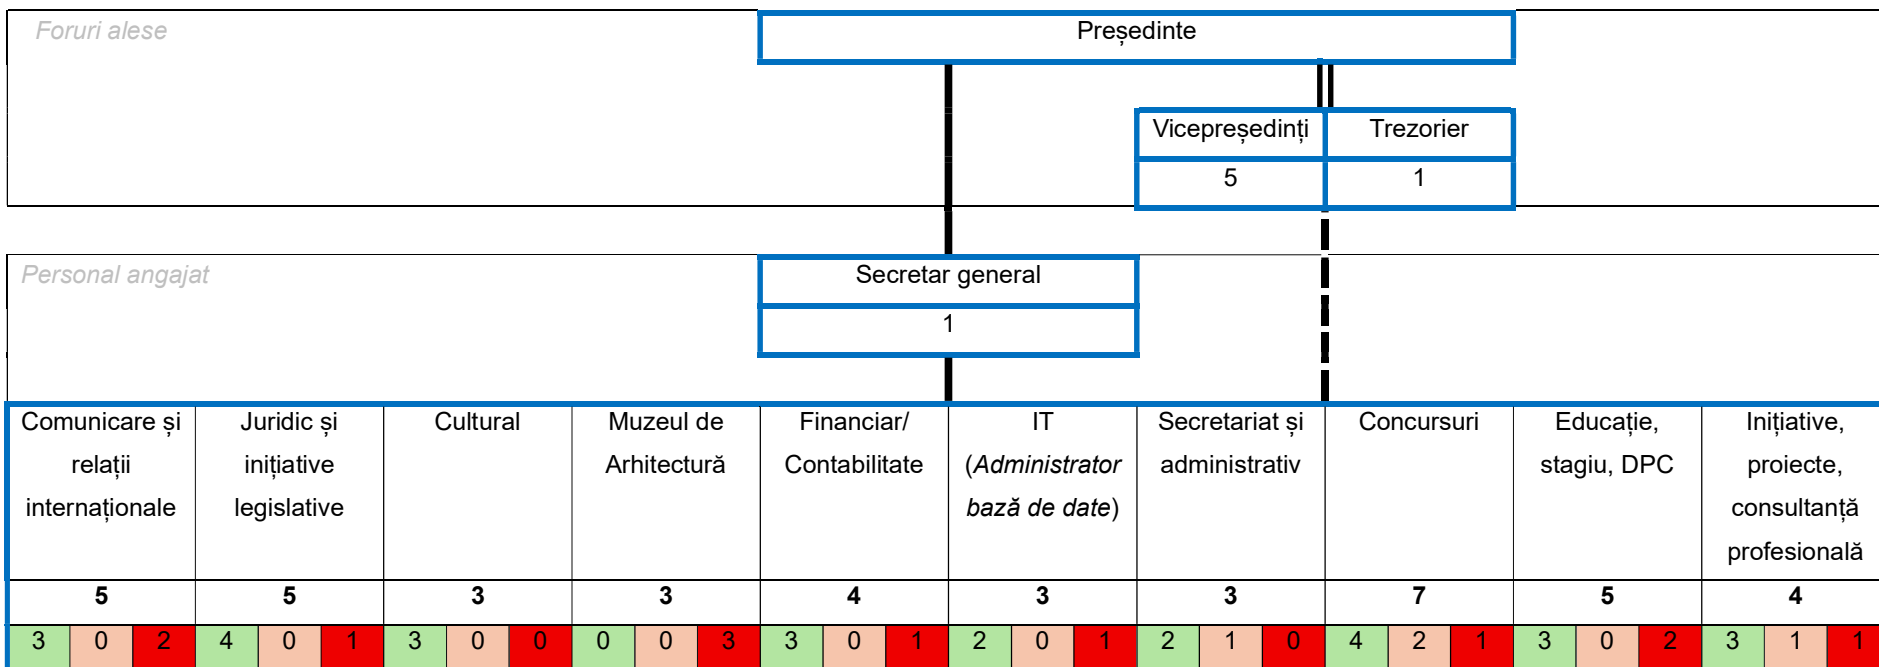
Foruri alese

Președinte

| Vicepreședinți | Trezorier |
|---|---|
| 5 | 1 |

Personal angajat

| Secretar general |
|---|
| 1 |

| Comunicare și relații internaționale | | | Juridic și inițiative legislative | | | Cultural | | | Muzeul de Arhitectură | | | Financiar/ Contabilitate | | | IT (*Administrator bază de date*) | | | Secretariat și administrativ | | | Concursuri | | | Educație, stagiu, DPC | | | Inițiative, proiecte, consultanță profesională | | |
|---|---|---|---|---|---|---|---|---|---|---|---|---|---|---|---|---|---|---|---|---|---|---|---|---|---|---|---|---|---|
| **5** | | | **5** | | | **3** | | | **3** | | | **4** | | | **3** | | | **3** | | | **7** | | | **5** | | | **4** | | |
| 3 | 0 | 2 | 4 | 0 | 1 | 3 | 0 | 0 | 0 | 0 | 3 | 3 | 0 | 1 | 2 | 0 | 1 | 2 | 1 | 0 | 4 | 2 | 1 | 3 | 0 | 2 | 3 | 1 | 1 |